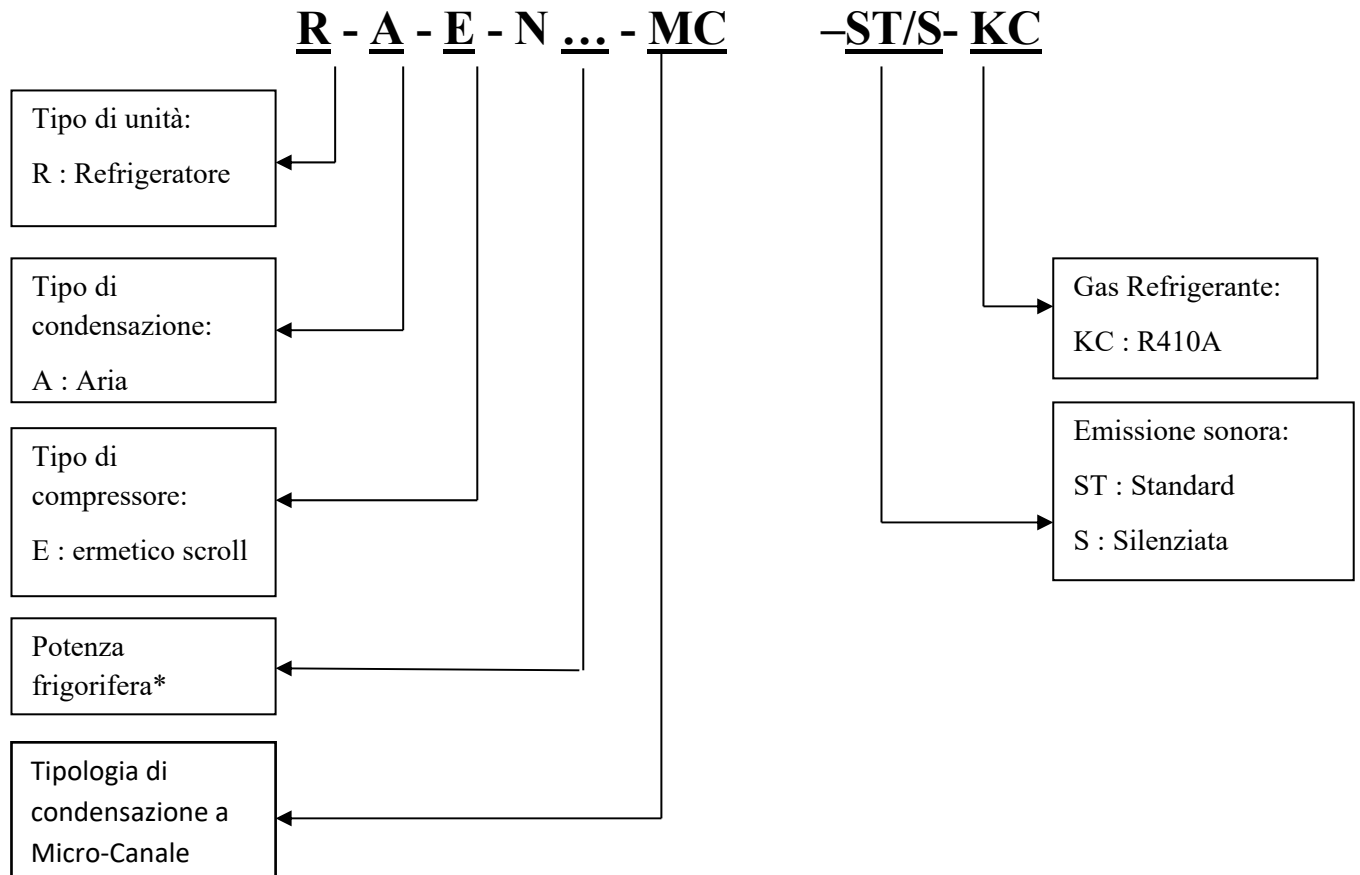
R - A - E - N … - MC –ST/S- KC

Tipo di unità:
R : Refrigeratore

Tipo di condensazione:
A : Aria

Tipo di compressore:
E : ermetico scroll

Potenza frigorifera*

Tipologia di condensazione a Micro-Canale

Gas Refrigerante:
KC : R410A

Emissione sonora:
ST : Standard
S : Silenziata